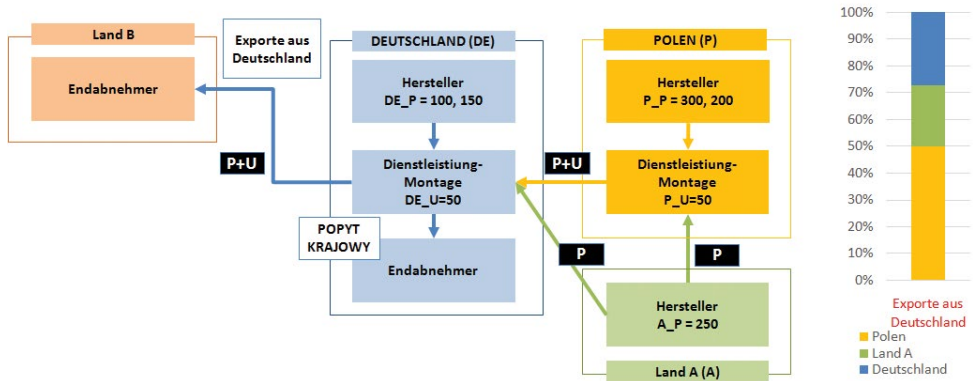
Land B

Endabnehmer

Exporte aus Deutschland

DEUTSCHLAND (DE)

Hersteller DE_P = 100, 150

Dienstleistiung-Montage DE_U=50

POPYT KRAJOWY

Endabnehmer

P+U

POLEN (P)

Hersteller P_P = 300, 200

Dienstleistiung-Montage P_U=50

P+U

P

P

Hersteller A_P = 250

Land A (A)

100%
90%
80%
70%
60%
50%
40%
30%
20%
10%
0%

Exporte aus Deutschland

Polen
Land A
Deutschland